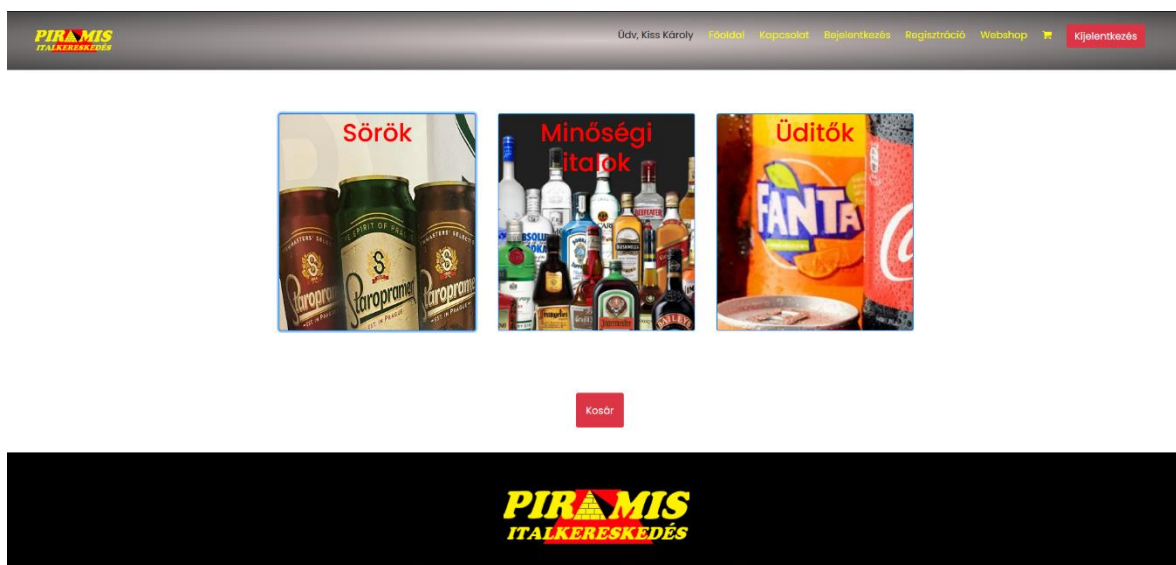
PIRAMIS
ITALKERESKEDÉS

Üdv, Kiss Károly Főoldal Kapcsolat Bejelentkezés Regisztráció Webshop Kijelentkezés

Sörök

Staropramen Staropramen Staropramen

Minőségi italok

Üditők

FANTA

Kosár

PIRAMIS
ITALKERESKEDÉS